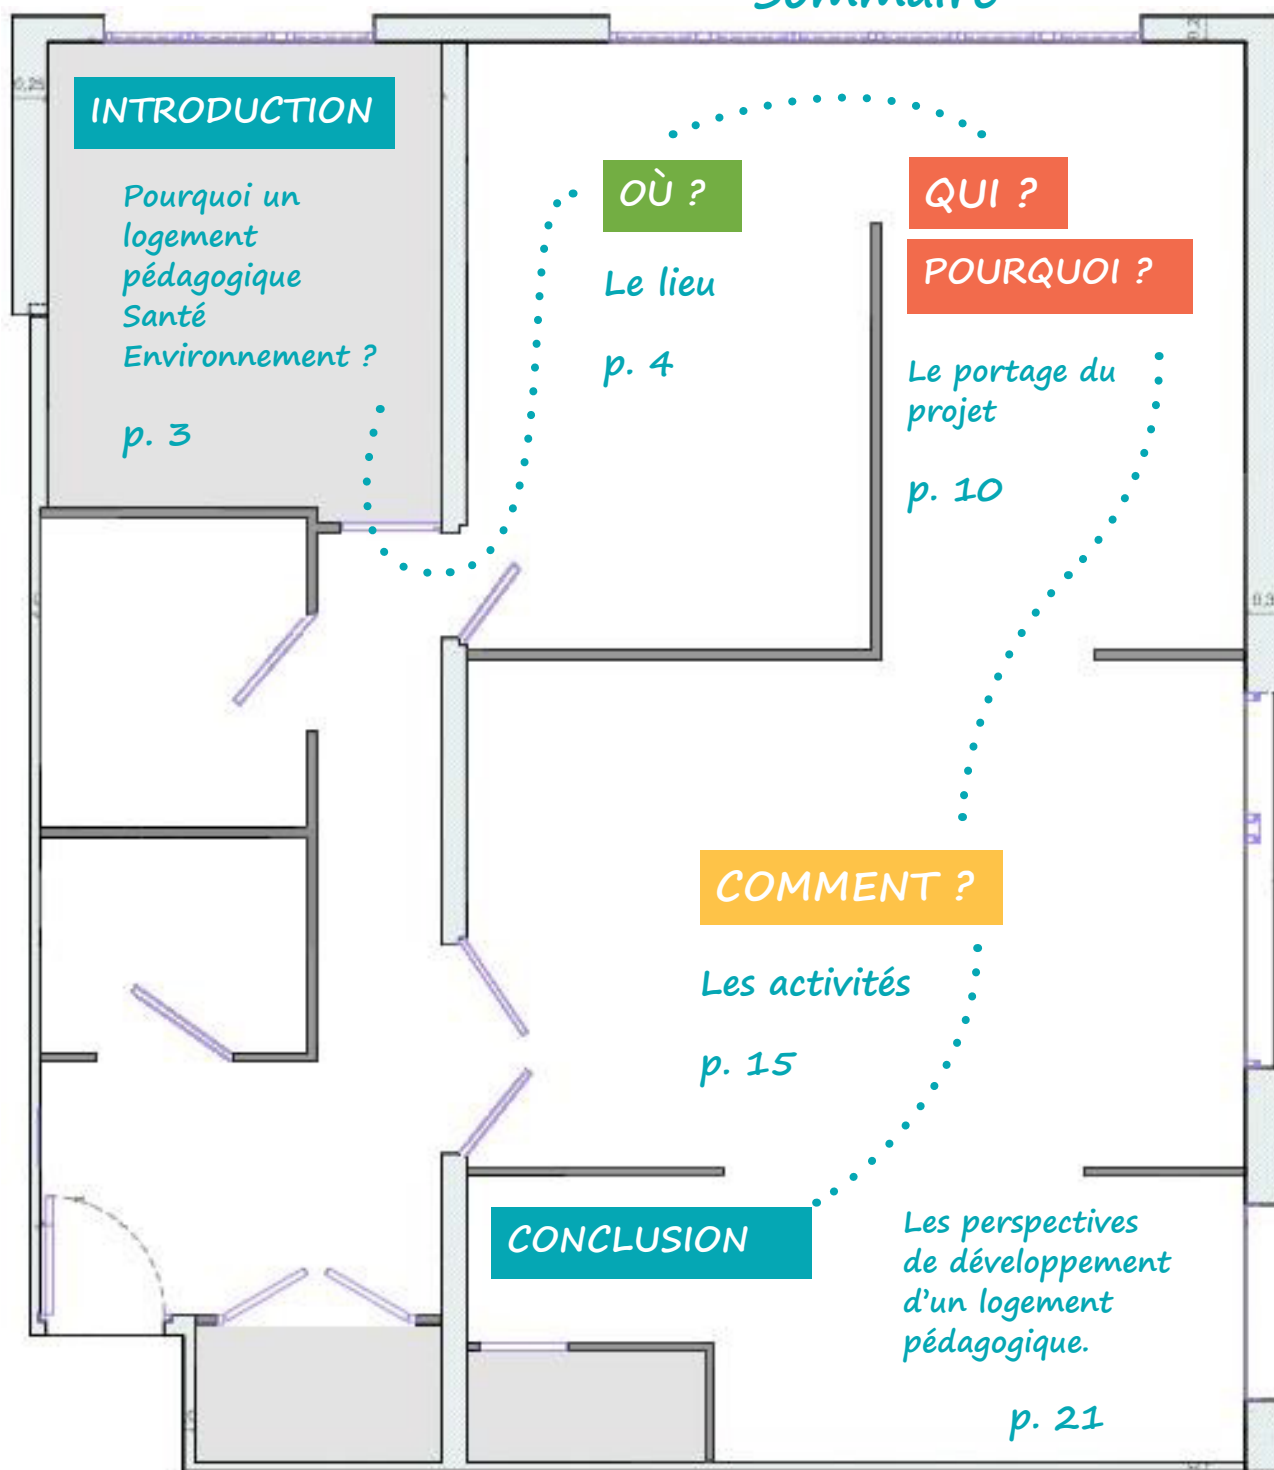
INTRODUCTION

Pourquoi un logement pédagogique Santé Environnement ?

p. 3

OÙ ?

Le lieu

p. 4

QUI ?

POURQUOI ?

Le portage du projet

p. 10

COMMENT ?

Les activités

p. 15

CONCLUSION

Les perspectives de développement d'un logement pédagogique.

p. 21